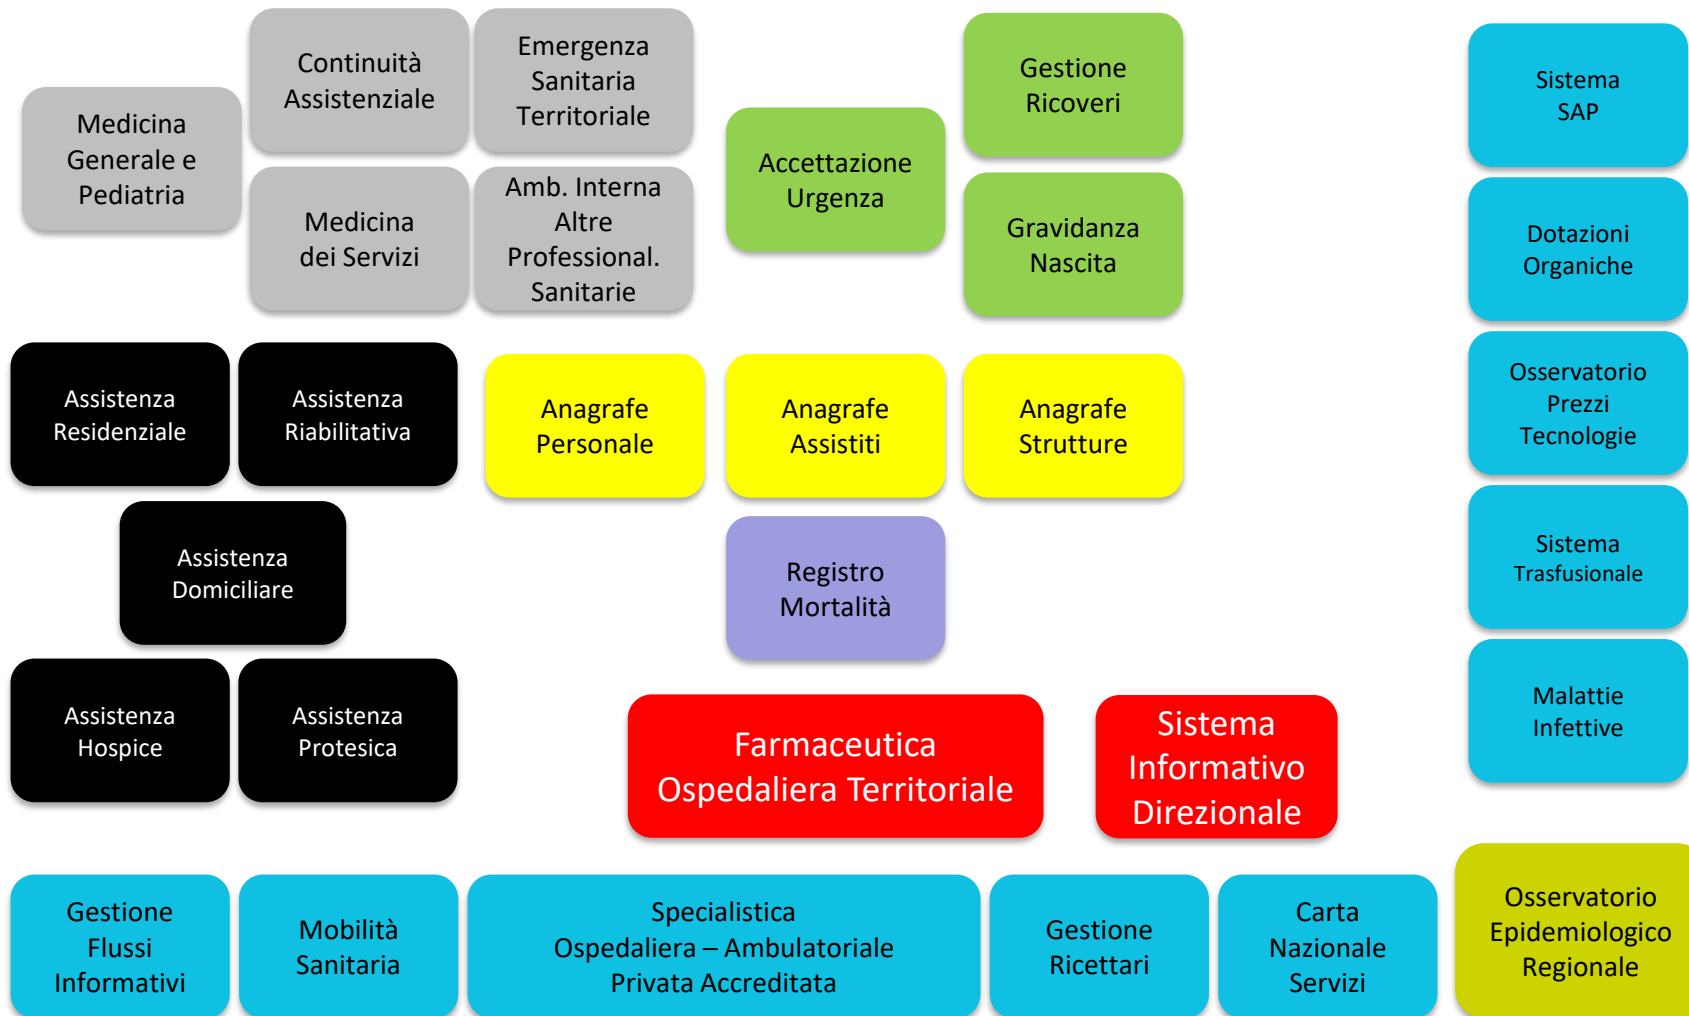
Medicina Generale e Pediatria

Continuità Assistenziale

Emergenza Sanitaria Territoriale

Medicina dei Servizi

Amb. Interna Altre Professional. Sanitarie

Accettazione Urgenza

Gestione Ricoveri

Gravidanza Nascita

Sistema SAP

Dotazioni Organiche

Osservatorio Prezzi Tecnologie

Sistema Trasfusionale

Malattie Infettive

Assistenza Residenziale

Assistenza Riabilitativa

Anagrafe Personale

Anagrafe Assistiti

Anagrafe Strutture

Assistenza Domiciliare

Registro Mortalità

Assistenza Hospice

Assistenza Protesica

Farmaceutica Ospedaliera Territoriale

Sistema Informativo Direzionale

Gestione Flussi Informativi

Mobilità Sanitaria

Specialistica Ospedaliera – Ambulatoriale Privata Accreditata

Gestione Ricettari

Carta Nazionale Servizi

Osservatorio Epidemiologico Regionale